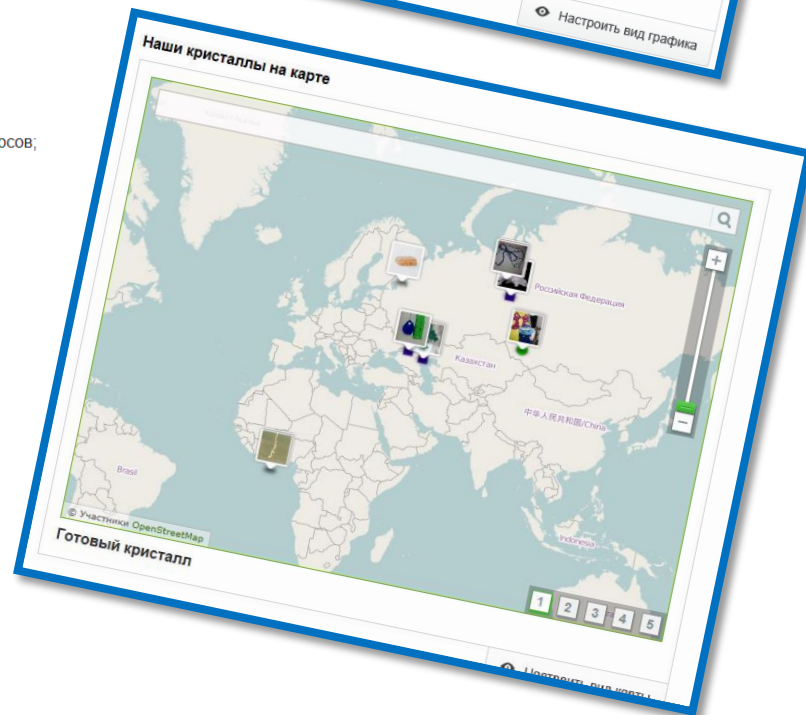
Настроить вид графика

осов;

Наши кристаллы на карте

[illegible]

Российская Федерация

Казахстан

中华人民共和国/China

Brasil

Indonesia

+

−

© Участники OpenStreetMap

Готовый кристалл

1 2 3 4 5

Настроить вид карты